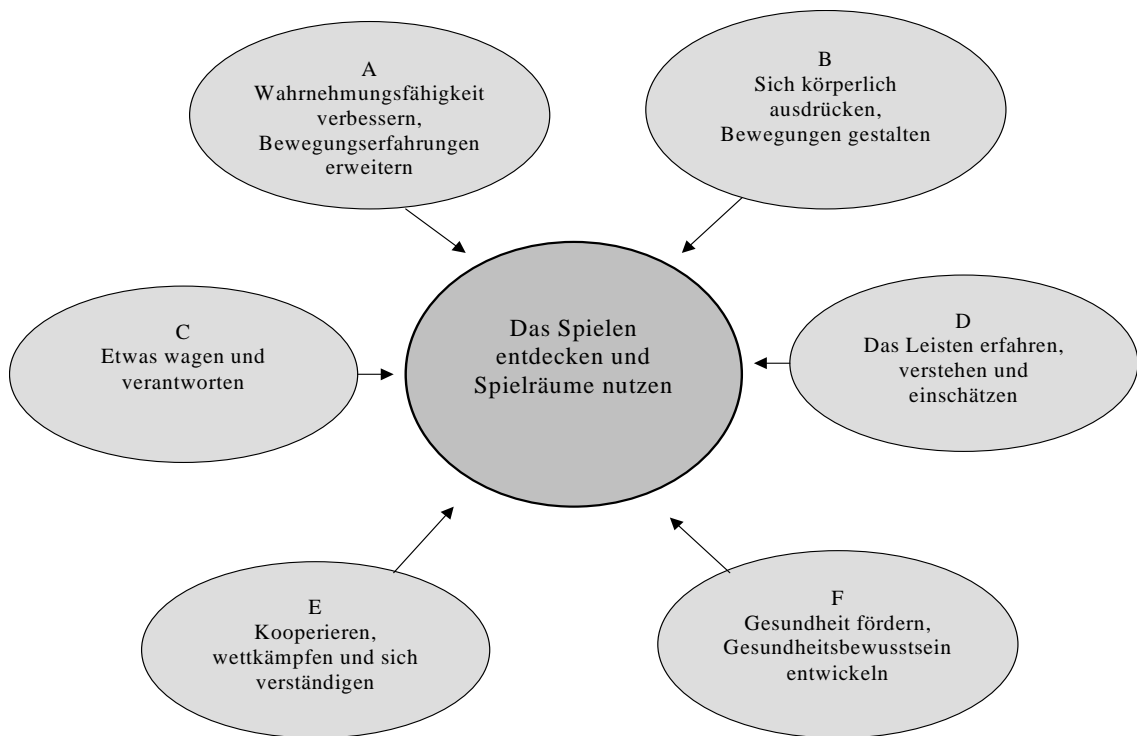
A
Wahrnehmungsfähigkeit verbessern, Bewegungserfahrungen erweitern

B
Sich körperlich ausdrücken, Bewegungen gestalten

C
Etwas wagen und verantworten

Das Spielen entdecken und Spielräume nutzen

D
Das Leisten erfahren, verstehen und einschätzen

E
Kooperieren, wettkämpfen und sich verständigen

F
Gesundheit fördern, Gesundheitsbewusstsein entwickeln